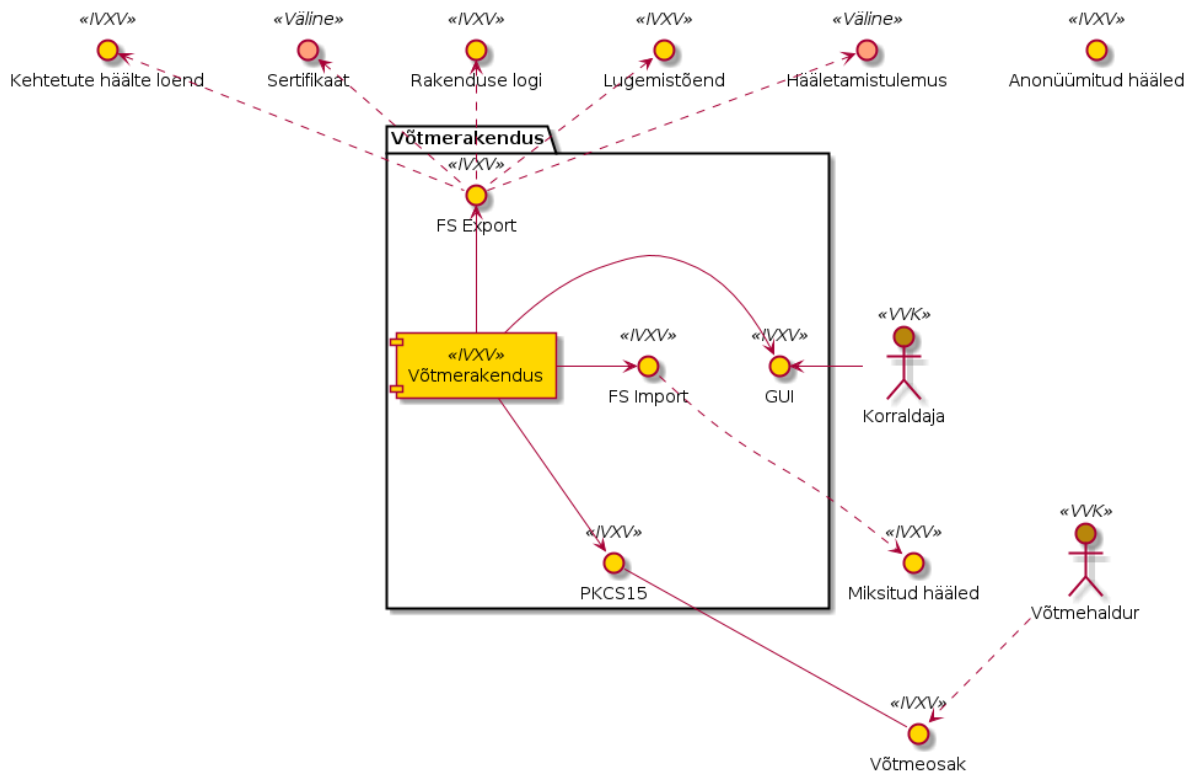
«IVXV»
Kehtetute häälte loend

«Väline»
Sertifikaat

«IVXV»
Rakenduse logi

«IVXV»
Lugemistõend

«Väline»
Hääletamistulemus

«IVXV»
Anonüümitud hääled

Võtmerakendus

«IVXV»
FS Export

«IVXV»
Võtmerakendus

«IVXV»
FS Import

«IVXV»
GUI

«VVK»
Korraldaja

«IVXV»
PKCS15

«IVXV»
Miksitud hääled

«VVK»
Võtmehaldur

«IVXV»
Võtmeosak